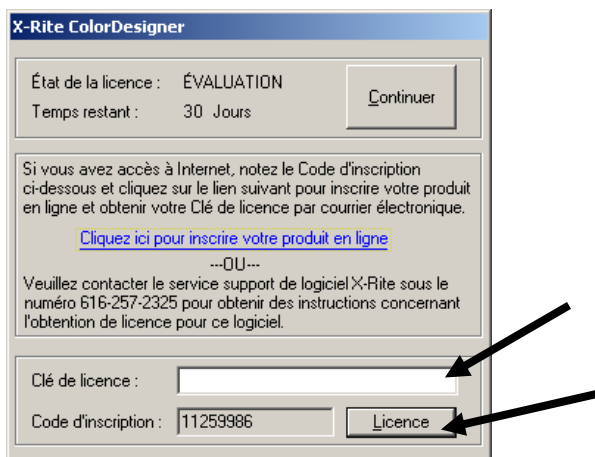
X-Rite ColorDesigner

État de la licence : ÉVALUATION
Temps restant : 30 Jours

Continuer

Si vous avez accès à Internet, notez le Code d'inscription ci-dessous et cliquez sur le lien suivant pour inscrire votre produit en ligne et obtenir votre Clé de licence par courrier électronique.

Cliquez ici pour inscrire votre produit en ligne

---OU---

Veuillez contacter le service support de logiciel X-Rite sous le numéro 616-257-2325 pour obtenir des instructions concernant l'obtention de licence pour ce logiciel.

Clé de licence :

Code d'inscription : 11259986

Licence